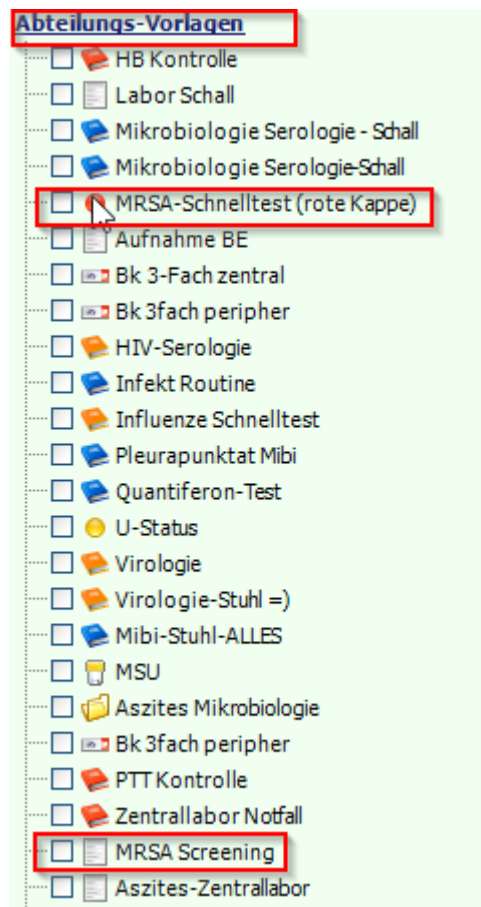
Abteilungs-Vorlagen
HB Kontrolle
Labor Schall
Mikrobiologie Serologie - Schall
Mikrobiologie Serologie-Schall
MRSA-Schnelltest (rote Kappe)
Aufnahme BE
Bk 3-Fach zentral
Bk 3fach peripher
HIV-Serologie
Infekt Routine
Influenze Schnelltest
Pleurapunktat Mibi
Quantiferon-Test
U-Status
Virologie
Virologie-Stuhl =)
Mibi-Stuhl-ALLES
MSU
Aszites Mikrobiologie
Bk 3fach peripher
PTT Kontrolle
Zentrallabor Notfall
MRSA Screening
Aszites-Zentrallabor